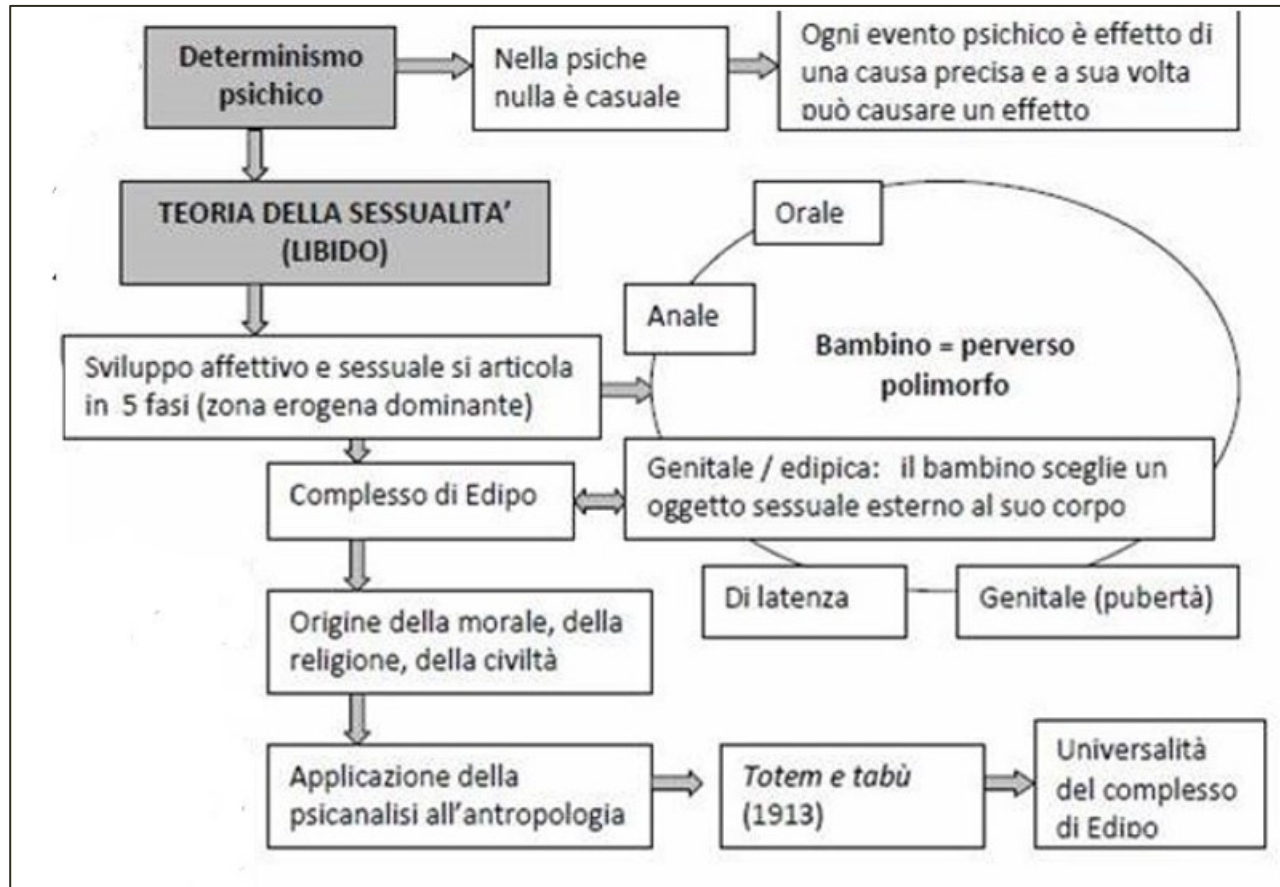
Determinismo psichico

Nella psiche nulla è casuale

Ogni evento psichico è effetto di una causa precisa e a sua volta può causare un effetto

TEORIA DELLA SESSUALITA' (LIBIDO)

Orale

Anale

Bambino = perverso polimorfo

Sviluppo affettivo e sessuale si articola in 5 fasi (zona erogena dominante)

Genitale / edipica: il bambino sceglie un oggetto sessuale esterno al suo corpo

Complesso di Edipo

Di latenza

Genitale (pubertà)

Origine della morale, della religione, della civiltà

Applicazione della psicanalisi all'antropologia

*Totem e tabù* (1913)

Universalità del complesso di Edipo